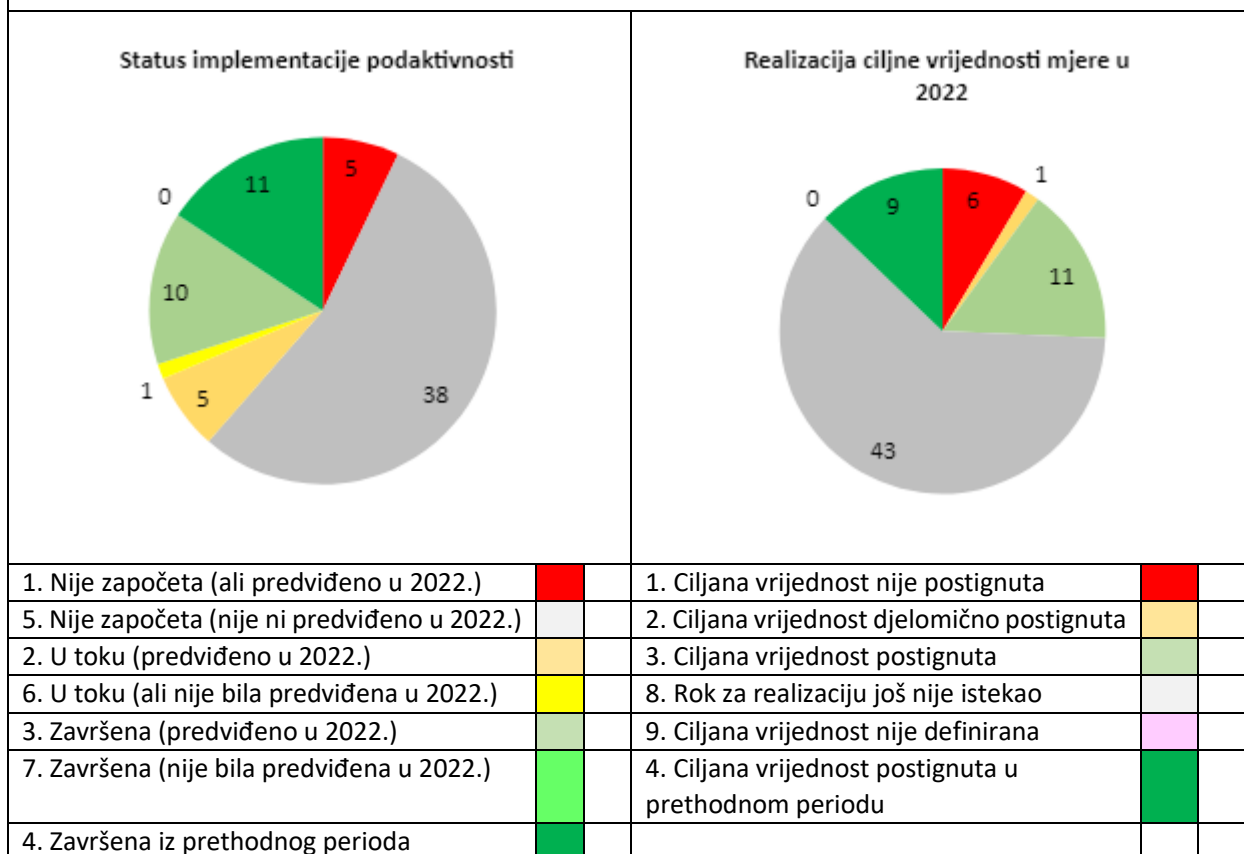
| Status implementacije podaktivnosti | | Realizacija ciljne vrijednosti mjere u 2022 | |
|---|---|---|---|
| 0, 11, 5, 10, 1, 5, 38 | | 0, 9, 6, 1, 11, 43 | |
| 1. Nije započeta (ali predviđeno u 2022.) | | 1. Ciljana vrijednost nije postignuta | |
| 5. Nije započeta (nije ni predviđeno u 2022.) | | 2. Ciljana vrijednost djelomično postignuta | |
| 2. U toku (predviđeno u 2022.) | | 3. Ciljana vrijednost postignuta | |
| 6. U toku (ali nije bila predviđena u 2022.) | | 8. Rok za realizaciju još nije istekao | |
| 3. Završena (predviđeno u 2022.) | | 9. Ciljana vrijednost nije definirana | |
| 7. Završena (nije bila predviđena u 2022.) | | 4. Ciljana vrijednost postignuta u prethodnom periodu | |
| 4. Završena iz prethodnog perioda | | | |